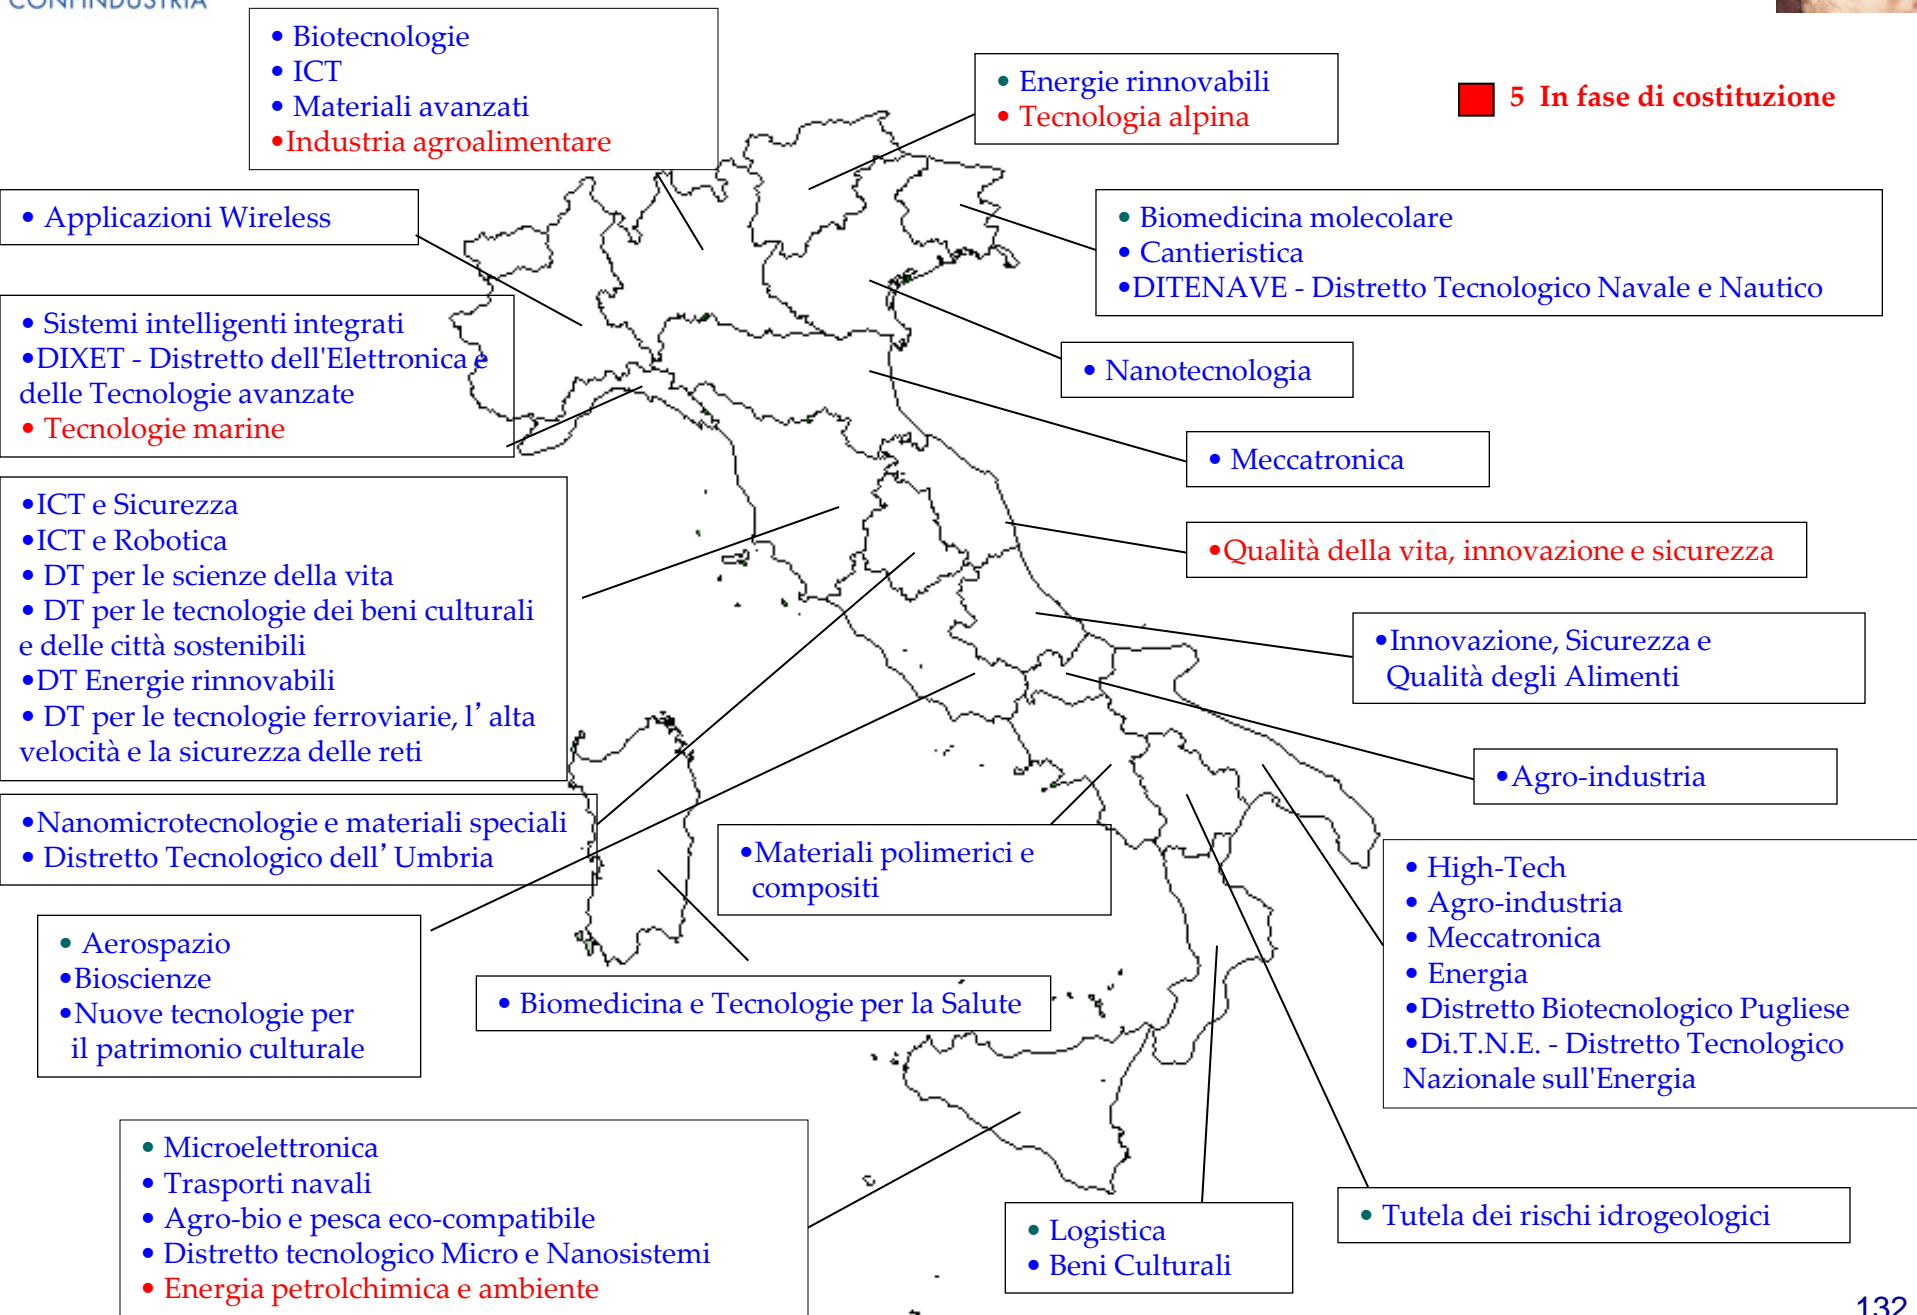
CONFINDUSTRIA

• Biotecnologie
• ICT
• Materiali avanzati
•Industria agroalimentare

• Energie rinnovabili
• Tecnologia alpina

5 In fase di costituzione

• Applicazioni Wireless

• Biomedicina molecolare
• Cantieristica
•DITENAVE - Distretto Tecnologico Navale e Nautico

• Sistemi intelligenti integrati
•DIXET - Distretto dell'Elettronica e delle Tecnologie avanzate
• Tecnologie marine

• Nanotecnologia

• Meccatronica

•ICT e Sicurezza
•ICT e Robotica
• DT per le scienze della vita
• DT per le tecnologie dei beni culturali e delle città sostenibili
•DT Energie rinnovabili
• DT per le tecnologie ferroviarie, l' alta velocità e la sicurezza delle reti

•Qualità della vita, innovazione e sicurezza

•Innovazione, Sicurezza e Qualità degli Alimenti

•Agro-industria

•Nanomicrotecnologie e materiali speciali
• Distretto Tecnologico dell' Umbria

•Materiali polimerici e compositi

• High-Tech
• Agro-industria
• Meccatronica
• Energia
•Distretto Biotecnologico Pugliese
•Di.T.N.E. - Distretto Tecnologico Nazionale sull'Energia

• Aerospazio
•Bioscienze
•Nuove tecnologie per il patrimonio culturale

• Biomedicina e Tecnologie per la Salute

• Microelettronica
• Trasporti navali
• Agro-bio e pesca eco-compatibile
• Distretto tecnologico Micro e Nanosistemi
• Energia petrolchimica e ambiente

• Logistica
• Beni Culturali

• Tutela dei rischi idrogeologici

132